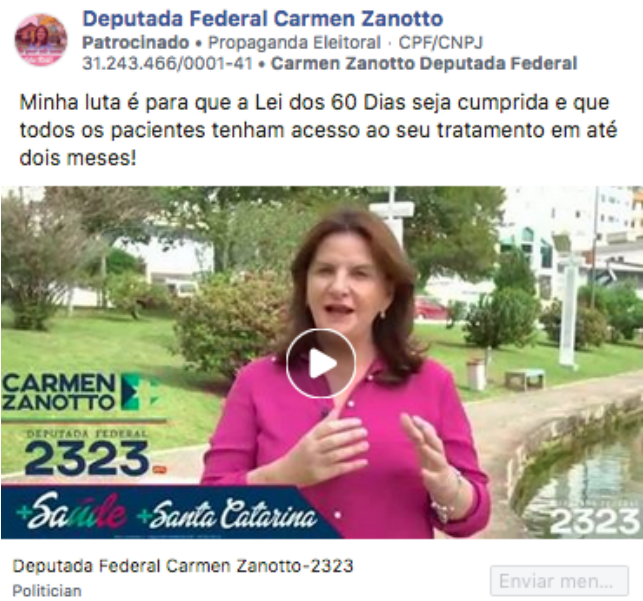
Deputada Federal Carmen Zanotto
Patrocinado • Propaganda Eleitoral · CPF/CNPJ 31.243.466/0001-41 • Carmen Zanotto Deputada Federal

Minha luta é para que a Lei dos 60 Dias seja cumprida e que todos os pacientes tenham acesso ao seu tratamento em até dois meses!

CARMEN ZANOTTO
DEPUTADA FEDERAL
2323
+Saúde +Santa Catarina
DEPUTADA FEDERAL
2323

Deputada Federal Carmen Zanotto-2323
Politician
Enviar men...